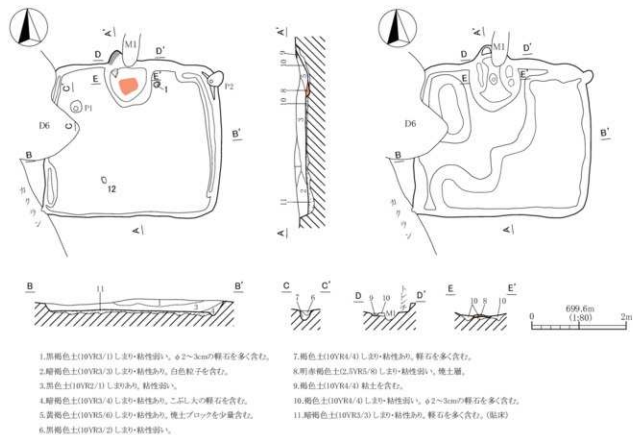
A
M1
D
D'
E
E'
1
P1
P2
C
C'
D6
B
B'
12
カクラン
A'

A
M1
D
D'
E
E'
D6
B'
カクラン
A'

B
11
B'
C
7
6
C'
D
9
10
M1
D'
E
10
8
10
E'
699.6m
(1:80)
0
2m

1.黒褐色土(10YR3/1)しまり・粘性弱い、φ2～3cmの軽石を多く含む。
2.暗褐色土(10YR3/3)しまり・粘性あり、白色粒子を含む。
3.黒色土(10YR2/1)しまりあり、粘性弱い。
4.暗褐色土(10YR3/4)しまり・粘性あり、こぶし大の軽石を多く含む。
5.黄褐色土(10YR5/6)しまり・粘性あり、焼土ブロックを少量含む。
6.黒褐色土(10YR3/2)しまり・粘性弱い。
7.褐色土(10YR4/4)しまり・粘性あり、軽石を多く含む。
8.明赤褐色土(2.5YR5/8)しまり・粘性弱い、焼土層。
9.褐色土(10YR4/4)粘土を含む。
10.褐色土(10YR4/4)しまり・粘性弱い、φ2～3cmの軽石を多く含む。
11.暗褐色土(10YR3/3)しまり・粘性あり、軽石を多く含む。(貼床)